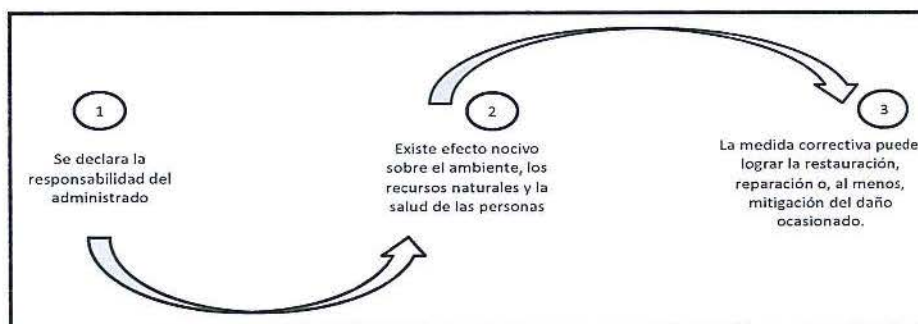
1

Se declara la responsabilidad del administrado

2

Existe efecto nocivo sobre el ambiente, los recursos naturales y la salud de las personas

3

La medida correctiva puede lograr la restauración, reparación o, al menos, mitigación del daño ocasionado.